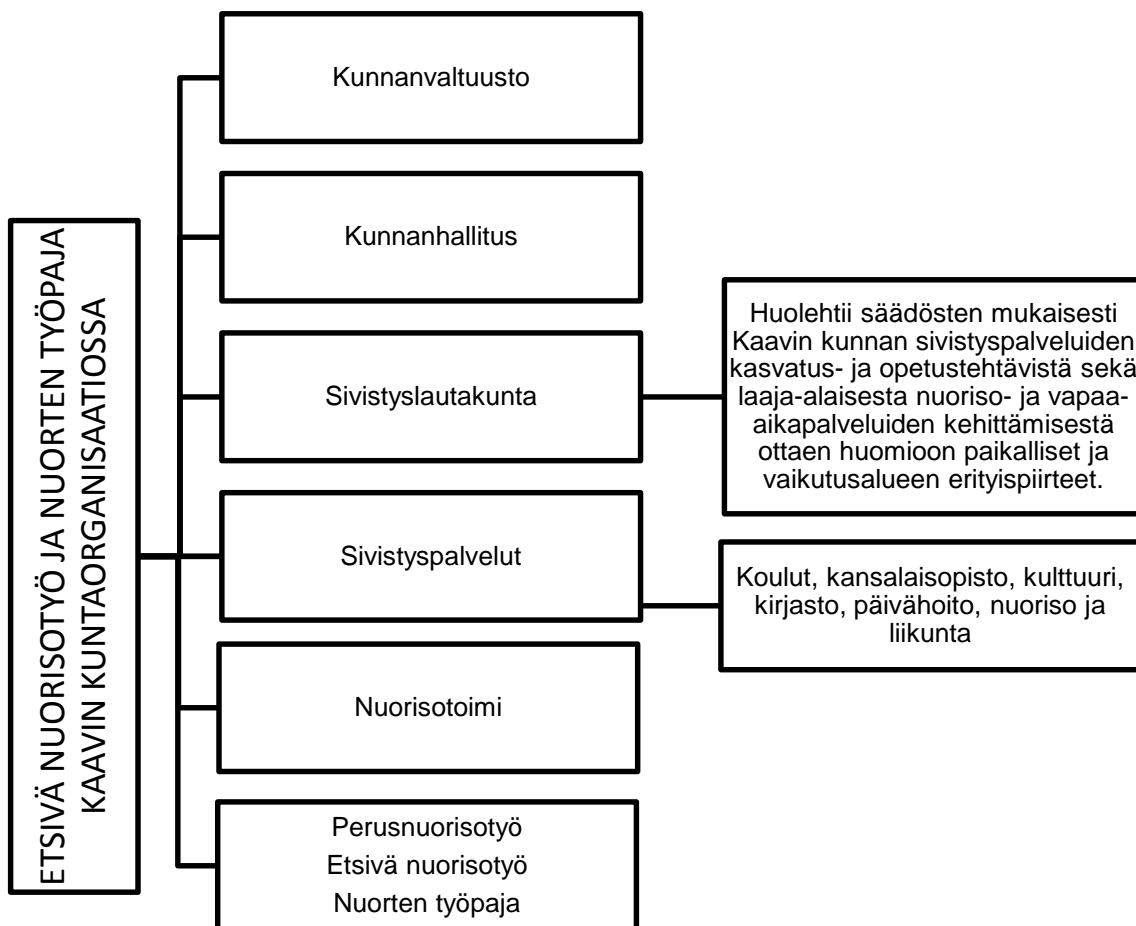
ETSIVÄ NUORISOTYÖ JA NUORTEN TYÖPAJA KAAVIN KUNTAORGANISAATIOSSA

Kunnanvaltuusto

Kunnanhallitus

Sivistyslautakunta

Huolehtii säädösten mukaisesti Kaavin kunnan sivistyspalveluiden kasvatus- ja opetustehtävistä sekä laaja-alaisesta nuoriso- ja vapaaaikapalveluiden kehittämisestä ottaen huomioon paikalliset ja vaikutusalueen erityispiirteet.

Sivistyspalvelut

Koulut, kansalaisopisto, kulttuuri, kirjasto, päivähoito, nuoriso ja liikunta

Nuorisotoimi

Perusnuorisotyö
Etsivä nuorisotyö
Nuorten työpaja